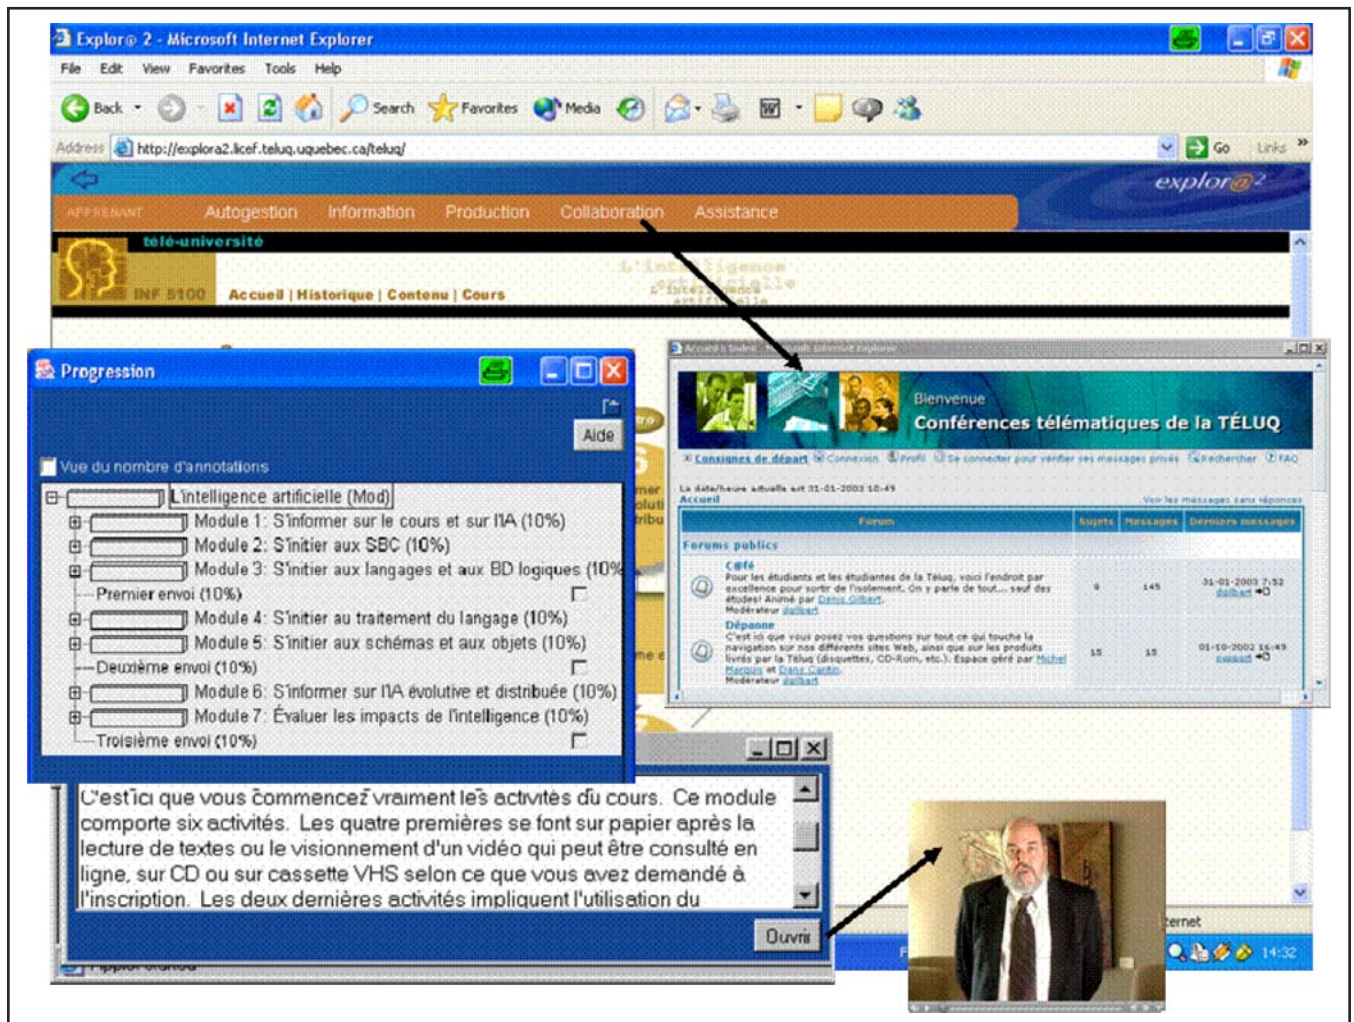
Explor@ 2 - Microsoft Internet Explorer

File Edit View Favorites Tools Help

Back Search Favorites Media

Address http://explora2.licef.teluq.uquebec.ca/teluq/ Go Links

explor@2

APPRENANT Autogestion Information Production Collaboration Assistance

télé-université

INF 5100 Accueil | Historique | Contenu | Cours

L'intelligence artificielle

Progression

Aide

Vue du nombre d'annotations

L'intelligence artificielle (Mod)
Module 1: S'informer sur le cours et sur l'IA (10%)
Module 2: S'initier aux SBC (10%)
Module 3: S'initier aux langages et aux BD logiques (10%
Premier envoi (10%)
Module 4: S'initier au traitement du langage (10%)
Module 5: S'initier aux schémas et aux objets (10%)
Deuxième envoi (10%)
Module 6: S'informer sur l'IA évolutive et distribuée (10%)
Module 7: Évaluer les impacts de l'intelligence (10%)
Troisième envoi (10%)

Bienvenue
Conférences télématiques de la TÉLUQ

Consignes de départ Connexion Profil Se connecter pour vérifier ses messages privés Rechercher FAQ

La date/heure actuelle est 31-01-2003 10:49
Accueil
Voir les messages sans réponses

| Forum | Sujets | Messages | Derniers messages |
|---|---|---|---|
| Forums publics | | | |
| Café Pour les étudiants et les étudiantes de la Téluq, voici l'endroit par excellence pour sortir de l'isolement. On y parle de tout... sauf des études! Animé par Denis Gilbert. Modérateur dgilbert | 6 | 145 | 31-01-2003 7:52 dgilbert |
| Dépanne C'est ici que vous posez vos questions sur tout ce qui touche la navigation sur nos différents sites Web, ainsi que sur les produits livrés par la Téluq (disquettes, CD-Rom, etc.). Espace géré par Michel Marcoux et Dany Cantin. Modérateur dgilbert | 15 | 15 | 01-10-2002 16:49 support |

C'est ici que vous commencez vraiment les activités du cours. Ce module comporte six activités. Les quatre premières se font sur papier après la lecture de textes ou le visionnement d'un vidéo qui peut être consulté en ligne, sur CD ou sur cassette VHS selon ce que vous avez demandé à l'inscription. Les deux dernières activités impliquent l'utilisation du

Ouvrir

ternet

14:32